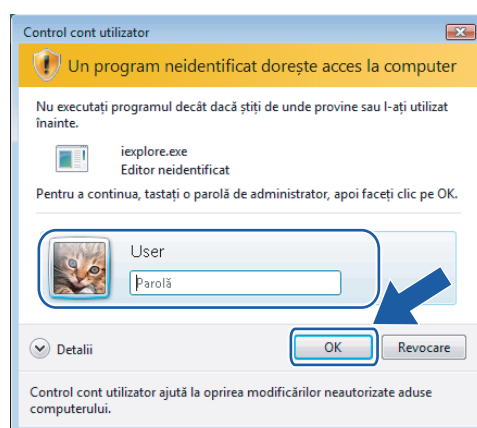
Control cont utilizator

Un program neidentificat dorește acces la computer

Nu executați programul decât dacă știți de unde provine sau l-ați utilizat înainte.

iexplore.exe
Editor neidentificat

Pentru a continua, tastați o parolă de administrator, apoi faceți clic pe OK.

User

Parolă

Detalii

OK

Revocare

Control cont utilizator ajută la oprirea modificărilor neautorizate aduse computerului.